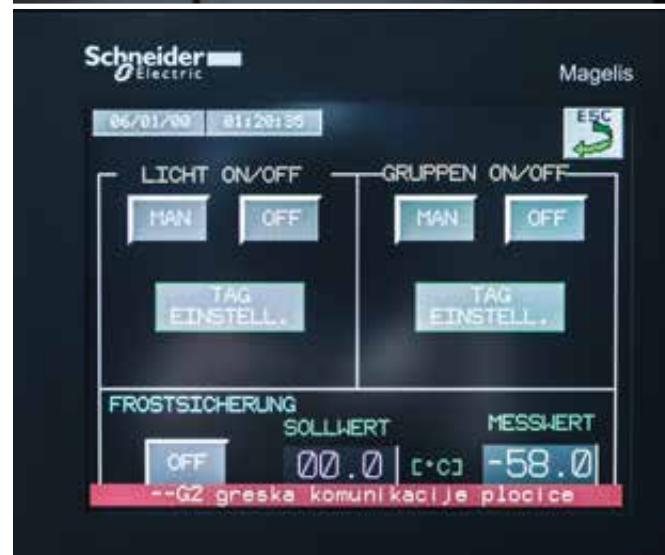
Schneider Electric

Magelis

06/01/00 01:20:35

ESC

LICHT ON/OFF

MAN OFF

TAG EINSTELL.

GRUPPEN ON/OFF

MAN OFF

TAG EINSTELL.

FROSTSICHERUNG

SOLLWERT

MESSWERT

OFF

00.0 [°C] -58.0

--G2 greska komunikacije plocice